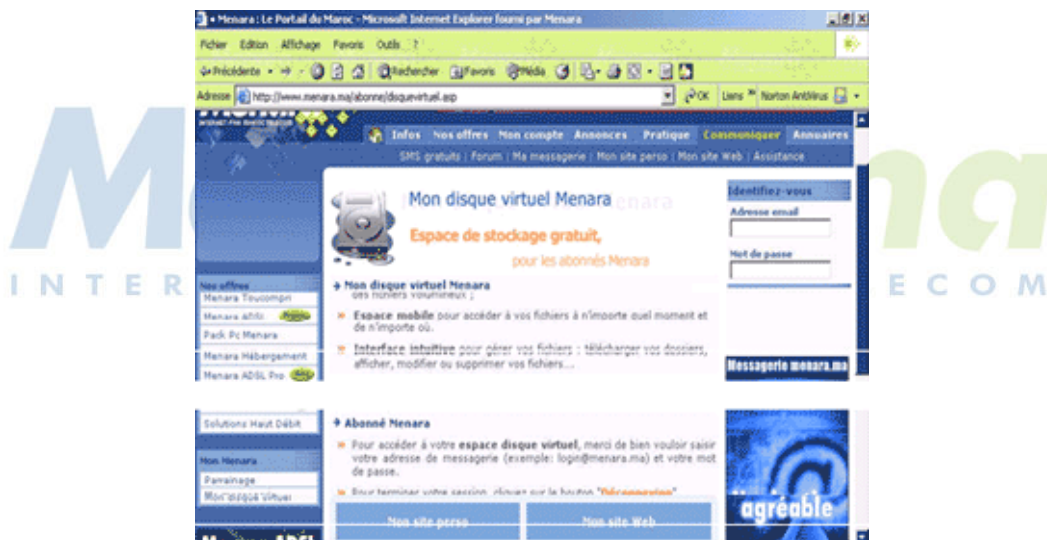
• Menara : Le Portail du Maroc - Microsoft Internet Explorer fourni par Menara

Fichier Edition Affichage Favoris Outils ?

Précédente Rechercher Favoris Média

Adresse http://www.menara.ma/abonne/disquevirtuel.asp OK Liens Norton AntiVirus

Infos Nos offres Mon compte Annonces Pratique Communiquer Annuaires

SMS gratuits | Forum | Ma messagerie | Mon site perso | Mon site Web | Assistance

Mon disque virtuel Menara

Espace de stockage gratuit,

pour les abonnés Menara

Identifiez-vous

Adresse email

Mot de passe

Nos offres
Menara Toucompri
Menara ADSL
Pack Pc Menara
Menara Hébergement
Menara ADSL Pro

» Mon disque virtuel Menara
ces fichiers volumineux ;

» Espace mobile pour accéder à vos fichiers à n'importe quel moment et de n'importe où.

» Interface intuitive pour gérer vos fichiers : télécharger vos dossiers, afficher, modifier ou supprimer vos fichiers...

Messagerie menara.ma

Solutions Haut Débit

Mon Menara
Parrainage
Mon disque virtuel

» Abonné Menara

» Pour accéder à votre espace disque virtuel, merci de bien vouloir saisir votre adresse de messagerie (exemple: login@menara.ma) et votre mot de passe.

» Pour terminer votre session, cliquez sur le bouton "Déconnexion"

Mon site perso Mon site Web

agréable

INTER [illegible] ECOM